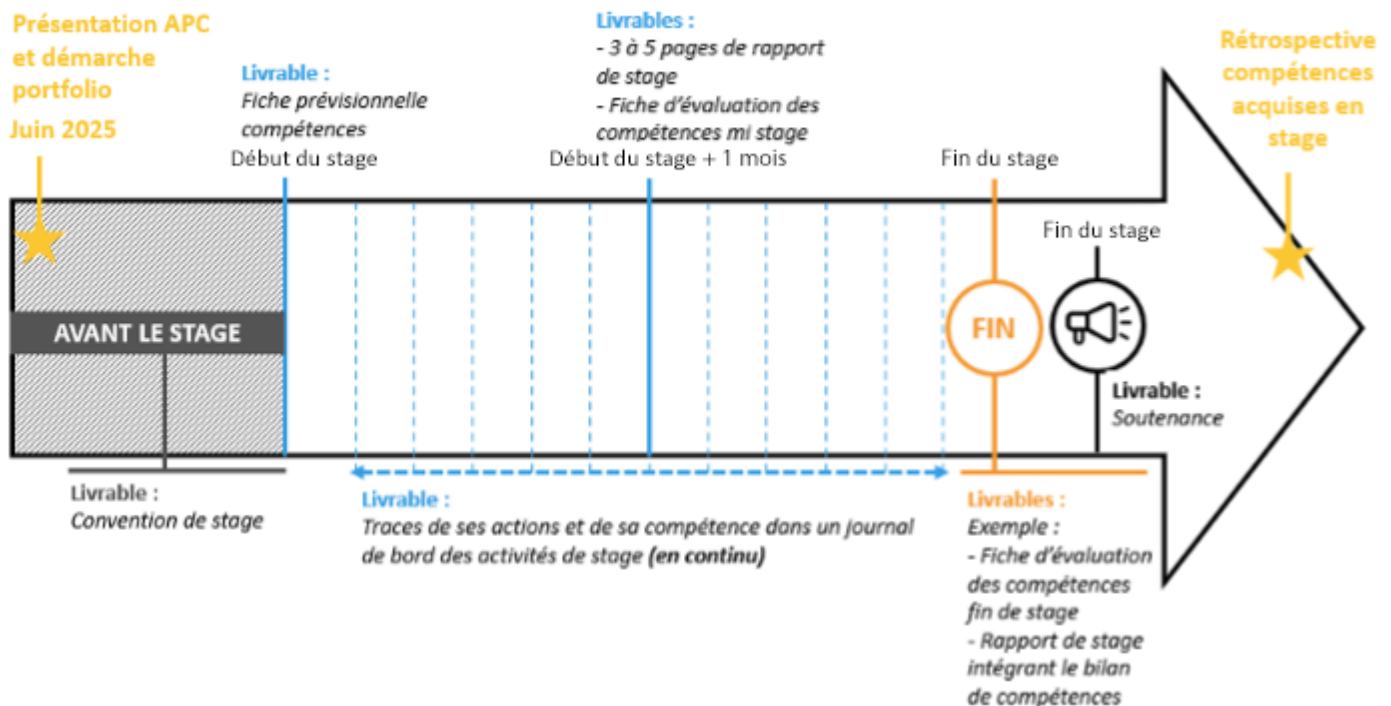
Présentation APC et démarche portfolio Juin 2025

Livrable :
Fiche prévisionnelle compétences

Livrables :
- 3 à 5 pages de rapport de stage
- Fiche d'évaluation des compétences mi stage

Rétrospective compétences acquises en stage

Début du stage

Début du stage + 1 mois

Fin du stage

Fin du stage

AVANT LE STAGE

FIN

Livrable :
Soutenance

Livrable :
Convention de stage

Livrable :
Traces de ses actions et de sa compétence dans un journal de bord des activités de stage (en continu)

Livrables :
Exemple :
- Fiche d'évaluation des compétences fin de stage
- Rapport de stage intégrant le bilan de compétences